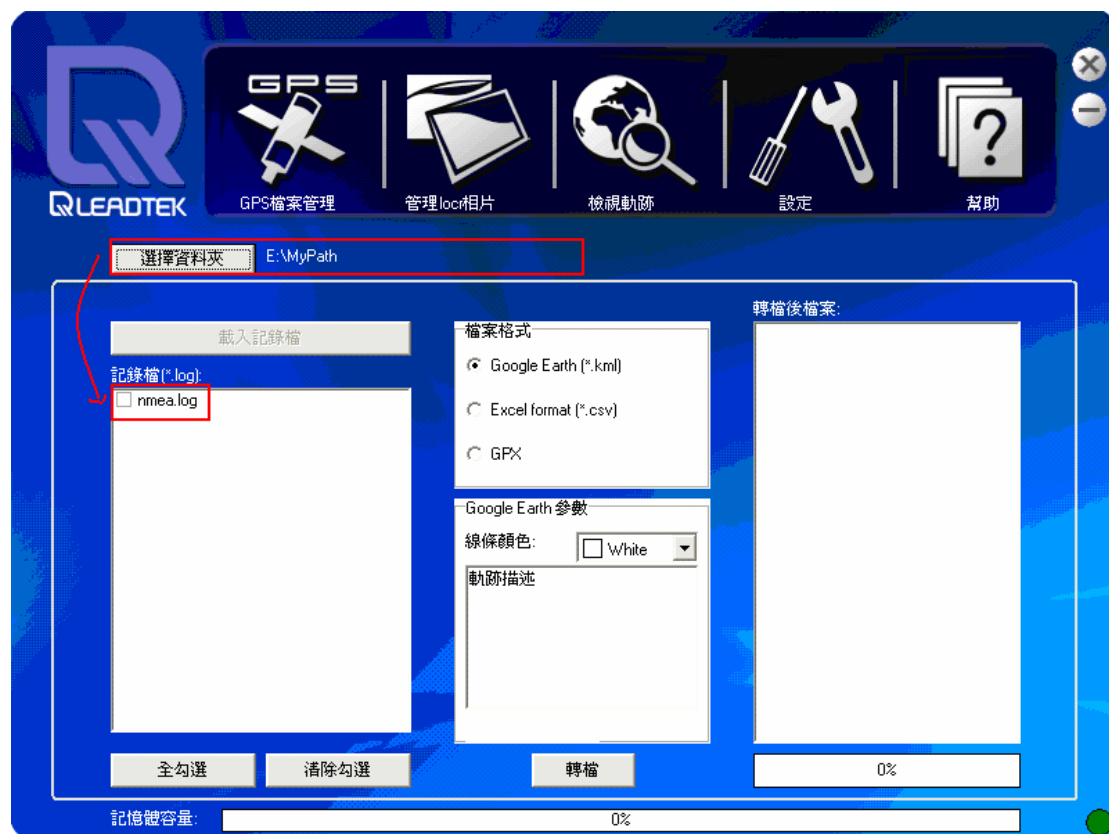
GPS

LEADTEK

GPS檔案管理

管理locr相片

檢視軌跡

設定

幫助

選擇資料夾

E:\MyPath

載入記錄檔

記錄檔(*.log):

nmea.log

檔案格式

Google Earth (*.kml)

Excel format (*.csv)

GPX

Google Earth 參數

線條顏色:

White

軌跡描述

轉檔後檔案:

全勾選

清除勾選

轉檔

0%

記憶體容量:

0%